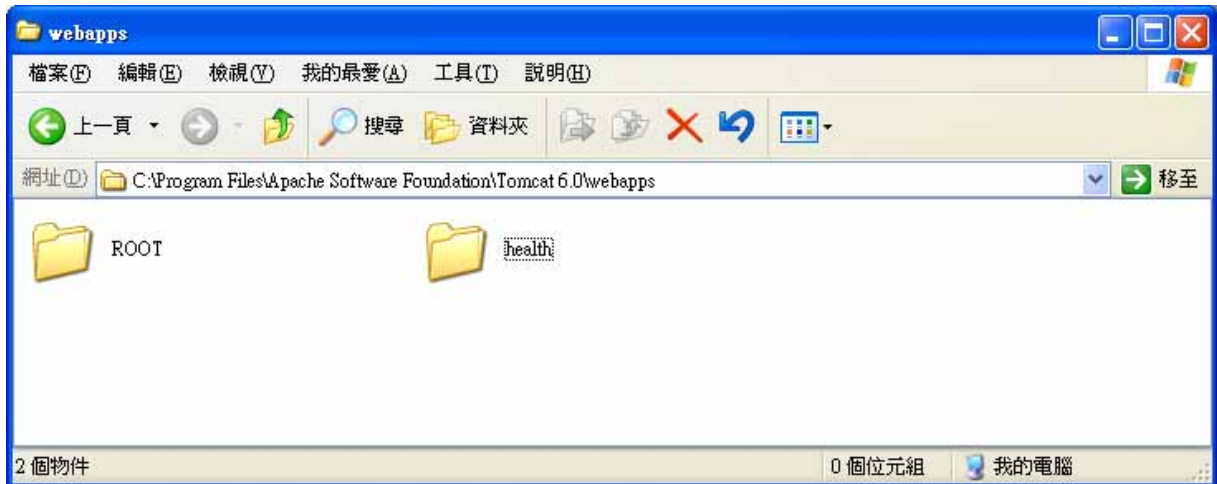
webapps

檔案(F) 編輯(E) 檢視(V) 我的最愛(A) 工具(T) 說明(H)

上一頁 搜尋 資料夾

網址(D) C:\Program Files\Apache Software Foundation\Tomcat 6.0\webapps 移至

ROOT

health

2 個物件 0 個位元組 我的電腦